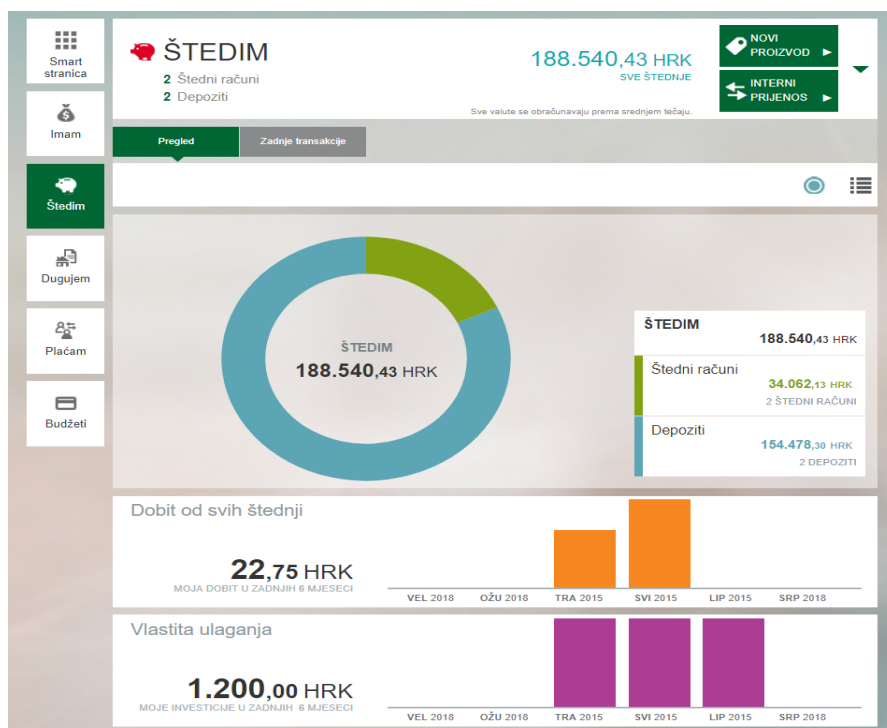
Smart stranica

Imam

Štedim

Dugujem

Plaćam

Budžeti

ŠTEDIM
2 Štedni računi
2 Depoziti

188.540,43 HRK
SVE ŠTEDNJE

Sve valute se obračunavaju prema srednjem tečaju.

NOVI PROIZVOD ▶

INTERNI PRIJENOS ▶

Pregled | Zadnje transakcije

ŠTEDIM
188.540,43 HRK

ŠTEDIM
188.540,43 HRK

Štedni računi
34.062,13 HRK
2 ŠTEDNI RAČUNI

Depoziti
154.478,30 HRK
2 DEPOZITI

Dobit od svih štednji

22,75 HRK
MOJA DOBIT U ZADNJIH 6 MJESECI

VEL 2018 OŽU 2018 TRA 2015 SVI 2015 LIP 2015 SRP 2018

Vlastita ulaganja

1.200,00 HRK
MOJE INVESTICIJE U ZADNJIH 6 MJESECI

VEL 2018 OŽU 2018 TRA 2015 SVI 2015 LIP 2015 SRP 2018